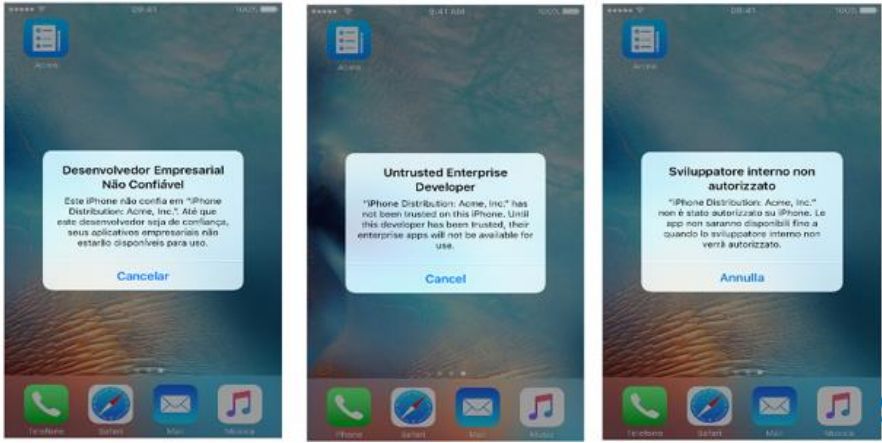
09:41 100%

Acme

Desenvolvedor Empresarial Não Confiável

Este iPhone não confia em "iPhone Distribution: Acme, Inc.". Até que este desenvolvedor seja de confiança, seus aplicativos empresariais não estarão disponíveis para uso.

Cancelar

Telefone Safari Mail Música

9:41 AM 100%

Acme

Untrusted Enterprise Developer

"iPhone Distribution: Acme, Inc." has not been trusted on this iPhone. Until this developer has been trusted, their enterprise apps will not be available for use.

Cancel

Phone Safari Mail Music

09:41 100%

Acme

Sviluppatore interno non autorizzato

"iPhone Distribution: Acme, Inc." non è stato autorizzato su iPhone. Le app non saranno disponibili fino a quando lo sviluppatore interno non verrà autorizzato.

Annulla

Telefono Safari Mail Musica